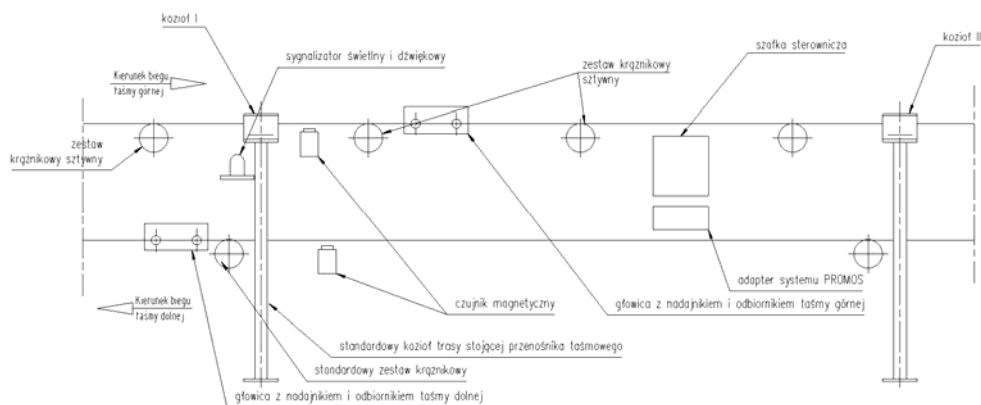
kozioł I

sygnalizator świetlny i dźwiękowy

Kierunek biegu taśmy górnej

zestaw krążnikowy sztywny

szafka sterownicza

kozioł II

zestaw krążnikowy sztywny

adapter systemu PROMOS

Kierunek biegu taśmy dolnej

czujnik magnetyczny

głowica z nadajnikiem i odbiornikiem taśmy górnej

standardowy kozioł trasy stojącej przenośnika taśmowego

standardowy zestaw krążnikowy

głowica z nadajnikiem i odbiornikiem taśmy dolnej